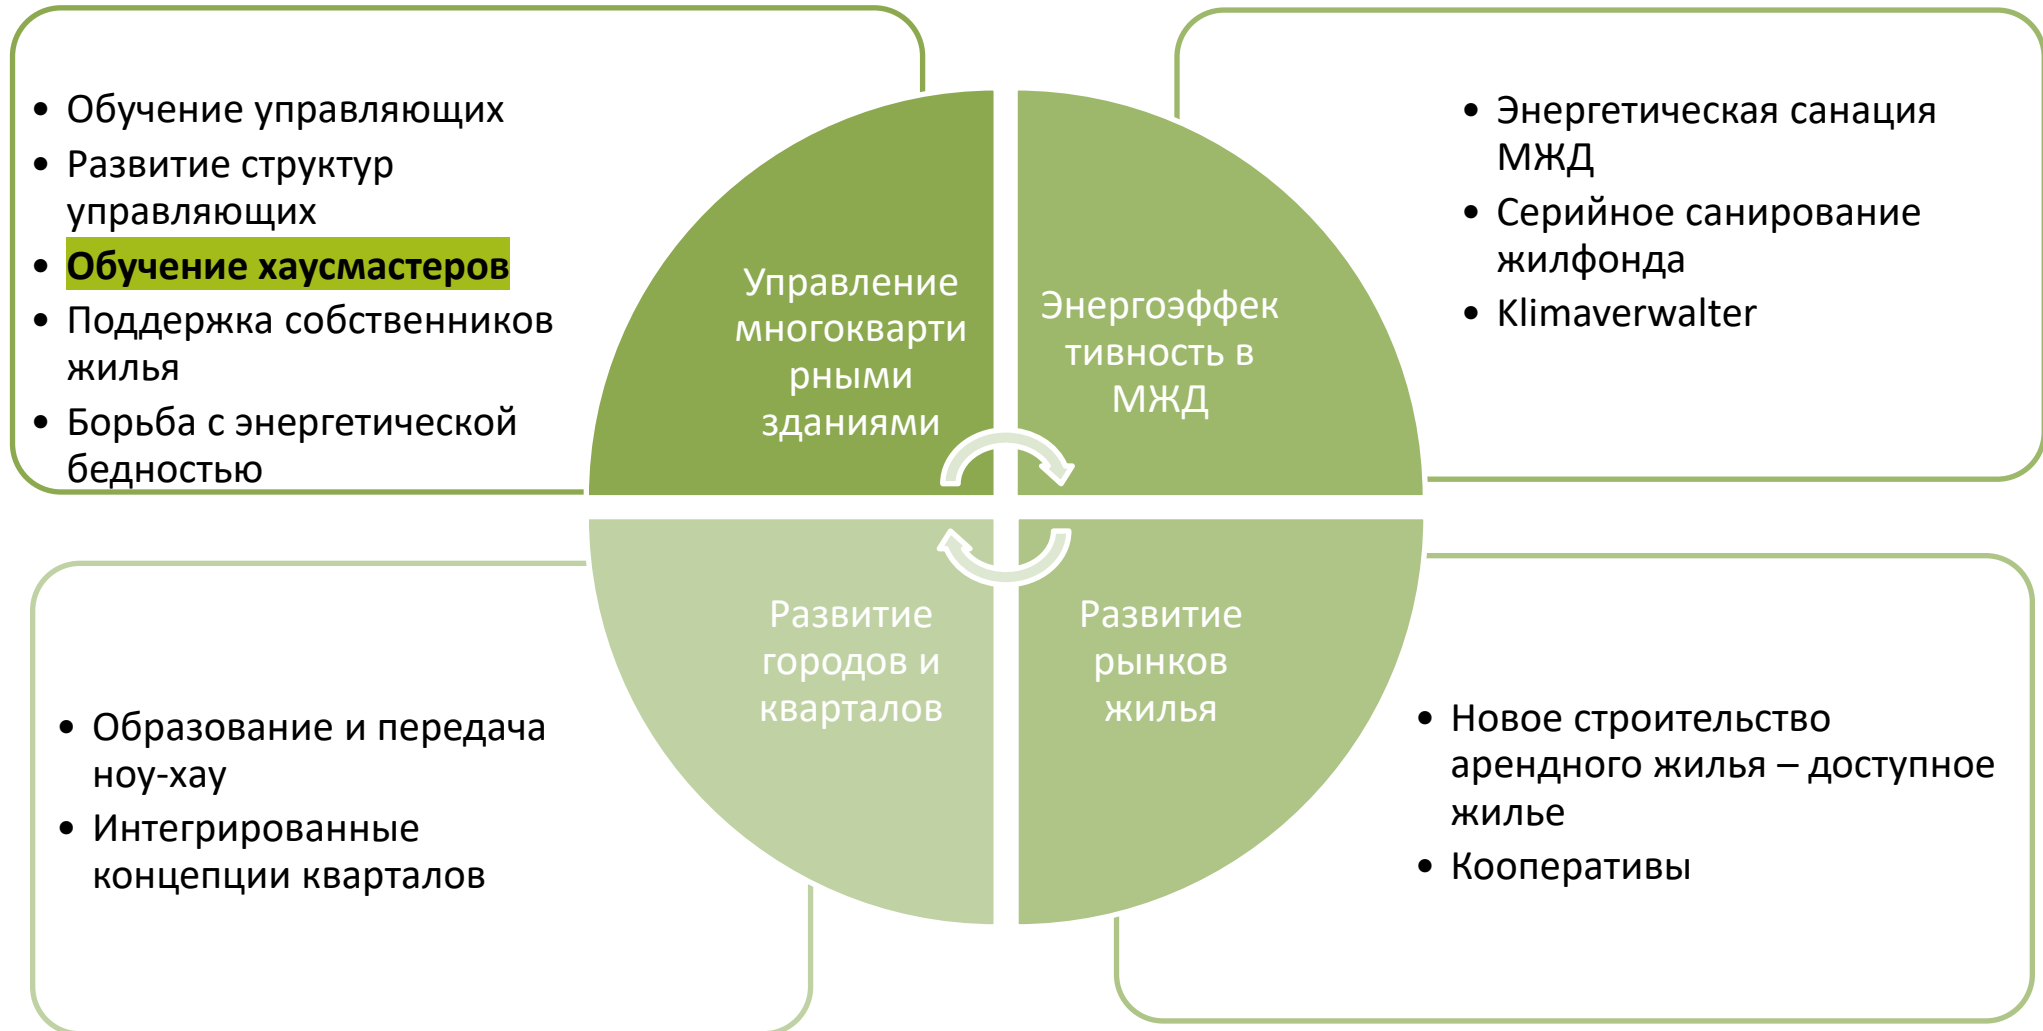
• Обучение управляющих
• Развитие структур управляющих
• **Обучение хаусмастеров**
• Поддержка собственников жилья
• Борьба с энергетической бедностью

Управление многоквартирными зданиями

Энергоэффективность в МЖД

• Энергетическая санация МЖД
• Серийное санирование жилфонда
• Klimaverwalter

Развитие городов и кварталов

Развитие рынков жилья

• Образование и передача ноу-хау
• Интегрированные концепции кварталов

• Новое строительство арендного жилья – доступное жилье
• Кооперативы